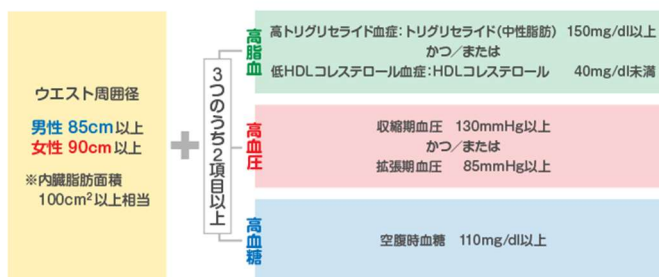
ウエスト周囲径

男性 85cm以上
女性 90cm以上

※内臓脂肪面積 100cm$^2$以上相当

3つのうち2項目以上

高脂血
高トリグリセライド血症：トリグリセライド（中性脂肪） 150mg/dl以上
かつ／または
低HDLコレステロール血症：HDLコレステロール 40mg/dl未満

高血圧
収縮期血圧 130mmHg以上
かつ／または
拡張期血圧 85mmHg以上

高血糖
空腹時血糖 110mg/dl以上